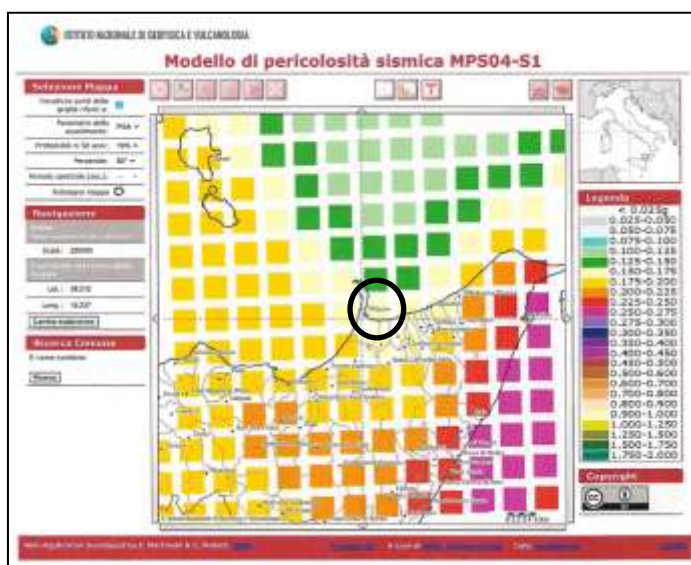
ISTITUTO NAZIONALE DI GEOFISICA E VULCANOLOGIA

Modello di pericolosità sismica MPS04-S1

Selezione Mappa

Visualizza punti della griglia riferiti a:

Parametro dello scuotimento: PGA

Probabilità in 50 anni: 10%

Percentile: 50°

Periodo spettrale (sec.):

Ridisegna mappa

Navigazione

Scala: 

Lat.: 

Long.: 

Centra mappa

Ricerca Comune

Legenda

0.000-0.025
0.025-0.050
0.050-0.075
0.075-0.100
0.100-0.125
0.125-0.150
0.150-0.175
0.175-0.200
0.200-0.225
0.225-0.250
0.250-0.275
0.275-0.300
0.300-0.350
0.350-0.400
0.400-0.450
0.450-0.500
0.500-0.600
0.600-0.700
0.700-0.800
0.800-0.900
0.900-1.000
1.000-1.250
1.250-1.500
1.500-1.750
1.750-2.000

Copyright

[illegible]